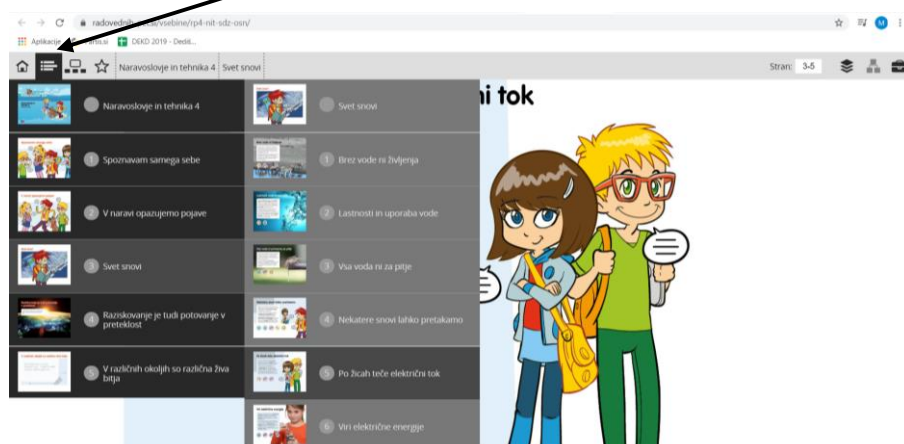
radovednih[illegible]/vsebine/rp4-nit-sdz-osn/

Aplikacije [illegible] DEKD 2019 - Dedič...

Naravoslovje in tehnika 4 | Svet snovi

Stran: 3-5

Naravoslovje in tehnika 4

1 Spoznavam samega sebe

2 V naravi opazujemo pojave

3 Svet snovi

4 Raziskovanje je tudi potovanje v preteklost

5 V različnih okoljih so različna živa bitja

Svet snovi

1 Brez vode ni življenja

2 Lastnosti in uporaba vode

3 Vsa voda ni za pitje

4 Nekatere snovi lahko pretakamo

5 Po žicah teče električni tok

6 Viri električne energije

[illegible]ni tok